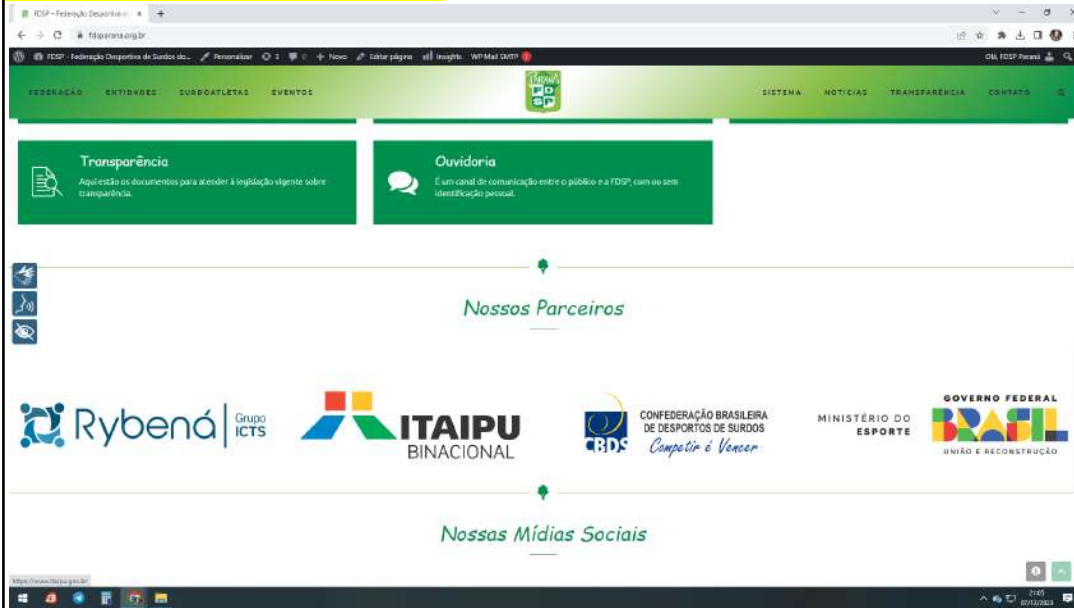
FDSP – Federação Desportiva d ×   +

fdsparana.org.br

FDSP - Federação Desportiva de Surdos do...   Personalizar   3   0   + Novo   Editar página   Insights   WP Mail SMTP

Olá, FDSP Paraná

FEDERAÇÃO   ENTIDADES   SURDOATLETAS   EVENTOS

Paraná FDSP

SISTEMA   NOTÍCIAS   TRANSPARÊNCIA   CONTATO

Transparência

Aqui estão os documentos para atender à legislação vigente sobre transparência.

Ouvidoria

É um canal de comunicação entre o público e a FDSP, com ou sem identificação pessoal.

Nossos Parceiros

Rybená | Grupo ICTS

ITAIPU BINACIONAL

CBDS CONFEDERAÇÃO BRASILEIRA DE DESPORTOS DE SURDOS Competir é Vencer

MINISTÉRIO DO ESPORTE

GOVERNO FEDERAL BRASIL UNIÃO E RECONSTRUÇÃO

Nossas Mídias Sociais

https://www.itaipu.gov.br

21:05 07/12/2023